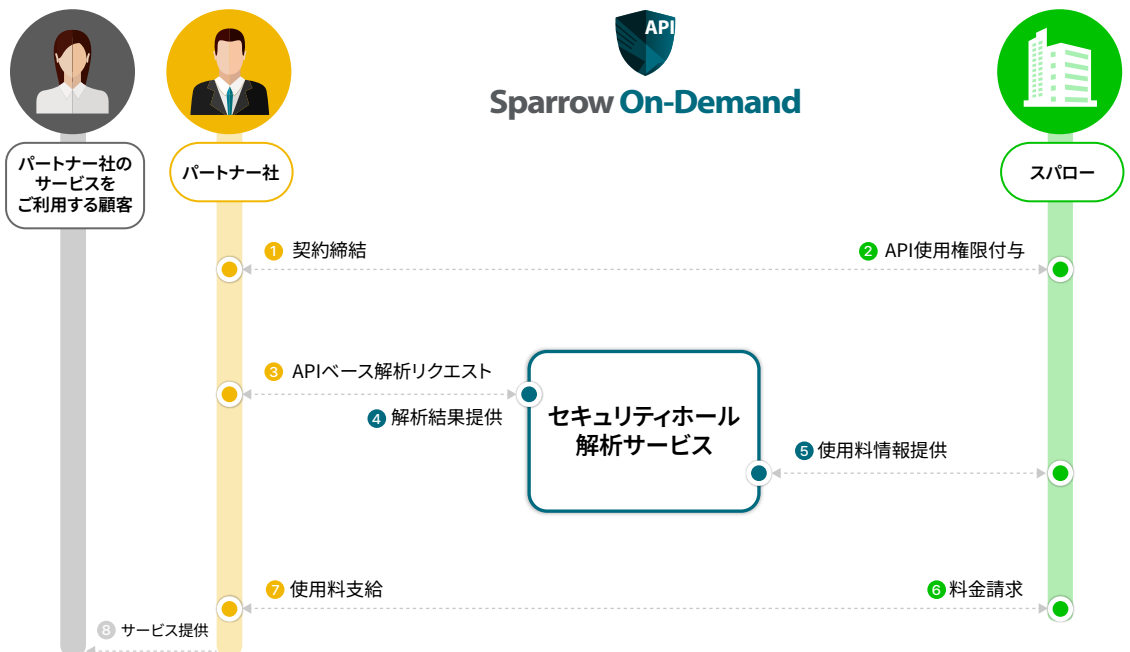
API
Sparrow On-Demand

パートナー社の
サービスを
ご利用する顧客

パートナー社

スパロー

1 契約締結

2 API使用権限付与

3 APIベース解析リクエスト

4 解析結果提供

セキュリティホール
解析サービス

5 使用料情報提供

7 使用料支給

6 料金請求

8 サービス提供